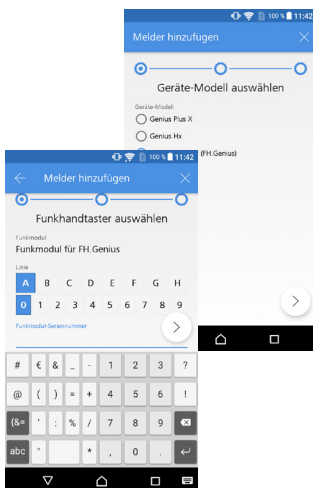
100 % 11:42
Melder hinzufügen
Geräte-Modell auswählen
Geräte-Modell
Genius Plus X
Genius Hx
(FH.Genius)

100 % 11:42
Melder hinzufügen
Funkhandtaster auswählen
Funkmodul
Funkmodul für FH.Genius
Linie
A B C D E F G H
0 1 2 3 4 5 6 7 8 9
Funkmodul-Seriennummer

# € & _ - 1 2 3 ?
@ ( ) = + 4 5 6 !
{&= ' : % / 7 8 9
abc " * , 0 .